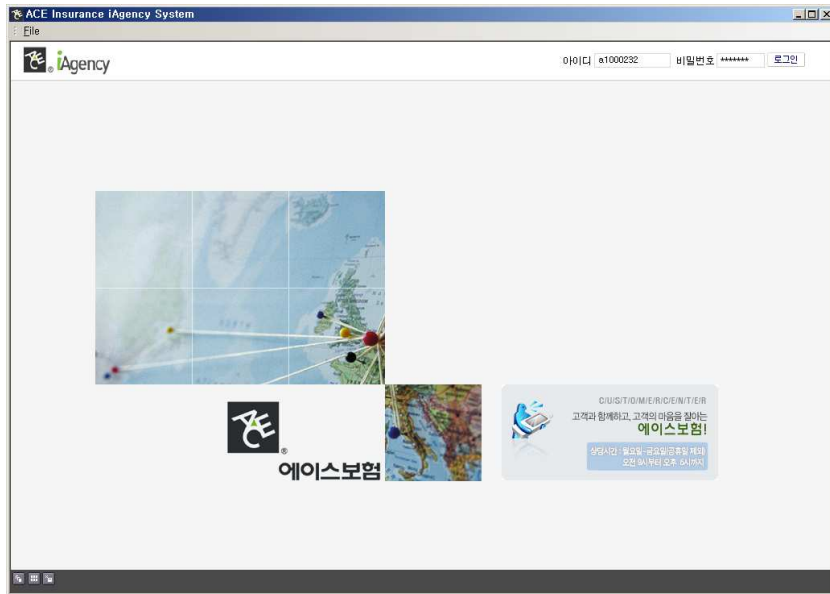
ACE Insurance iAgency System
File

ACE iAgency

아이디 a1000232 비밀번호 ******* 로그인

ACE
에이스보험

C/U/S/T/O/M/E/R/C/E/N/T/E/R
고객과 함께하고, 고객의 마음을 찾아는
에이스보험!
상담시간 : 월요일~금요일(공휴일 제외)
오전 9시부터 오후 6시까지